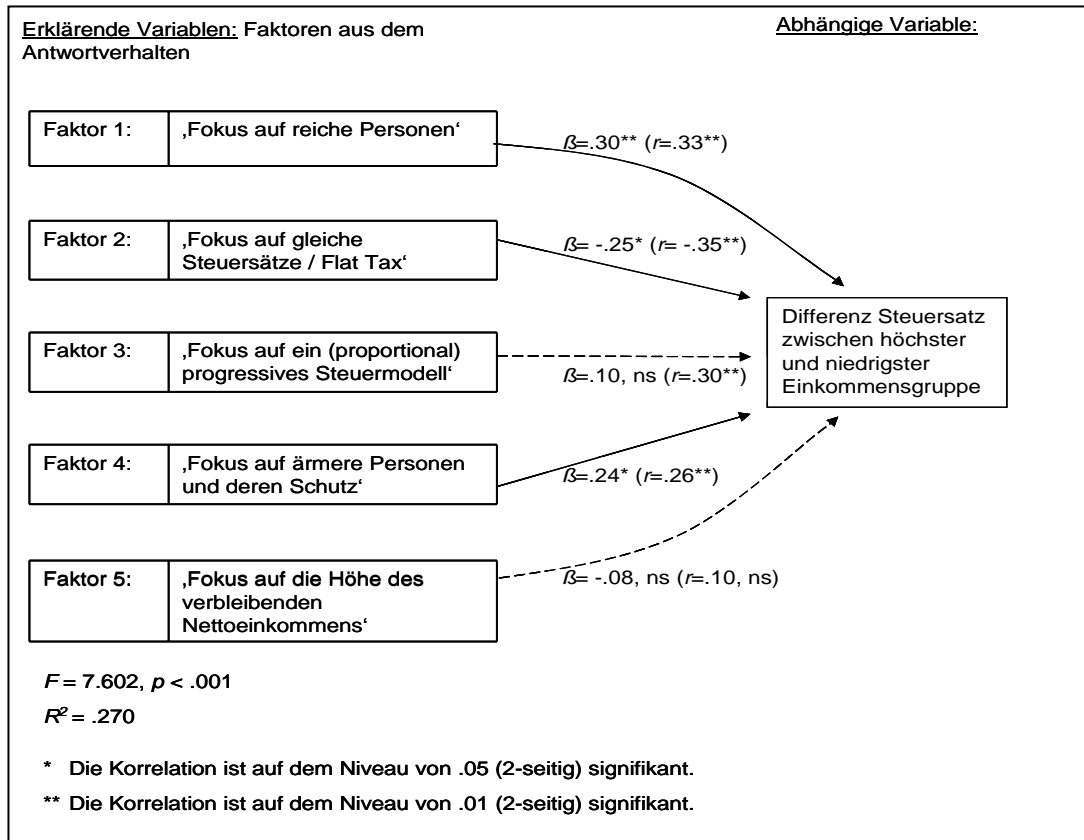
Erklärende Variablen: Faktoren aus dem Antwortverhalten

Abhängige Variable:

Faktor 1: ‚Fokus auf reiche Personen'

ß=.30** (r=.33**)

Faktor 2: ‚Fokus auf gleiche Steuersätze / Flat Tax'

ß= -.25* (r= -.35**)

Faktor 3: ‚Fokus auf ein (proportional) progressives Steuermodell'

ß=.10, ns (r=.30**)

Faktor 4: ‚Fokus auf ärmere Personen und deren Schutz'

ß=.24* (r=.26**)

Faktor 5: ‚Fokus auf die Höhe des verbleibenden Nettoeinkommens'

ß= -.08, ns (r=.10, ns)

Differenz Steuersatz zwischen höchster und niedrigster Einkommensgruppe

$F = 7.602$, $p < .001$

$R^2 = .270$

* Die Korrelation ist auf dem Niveau von .05 (2-seitig) signifikant.

** Die Korrelation ist auf dem Niveau von .01 (2-seitig) signifikant.